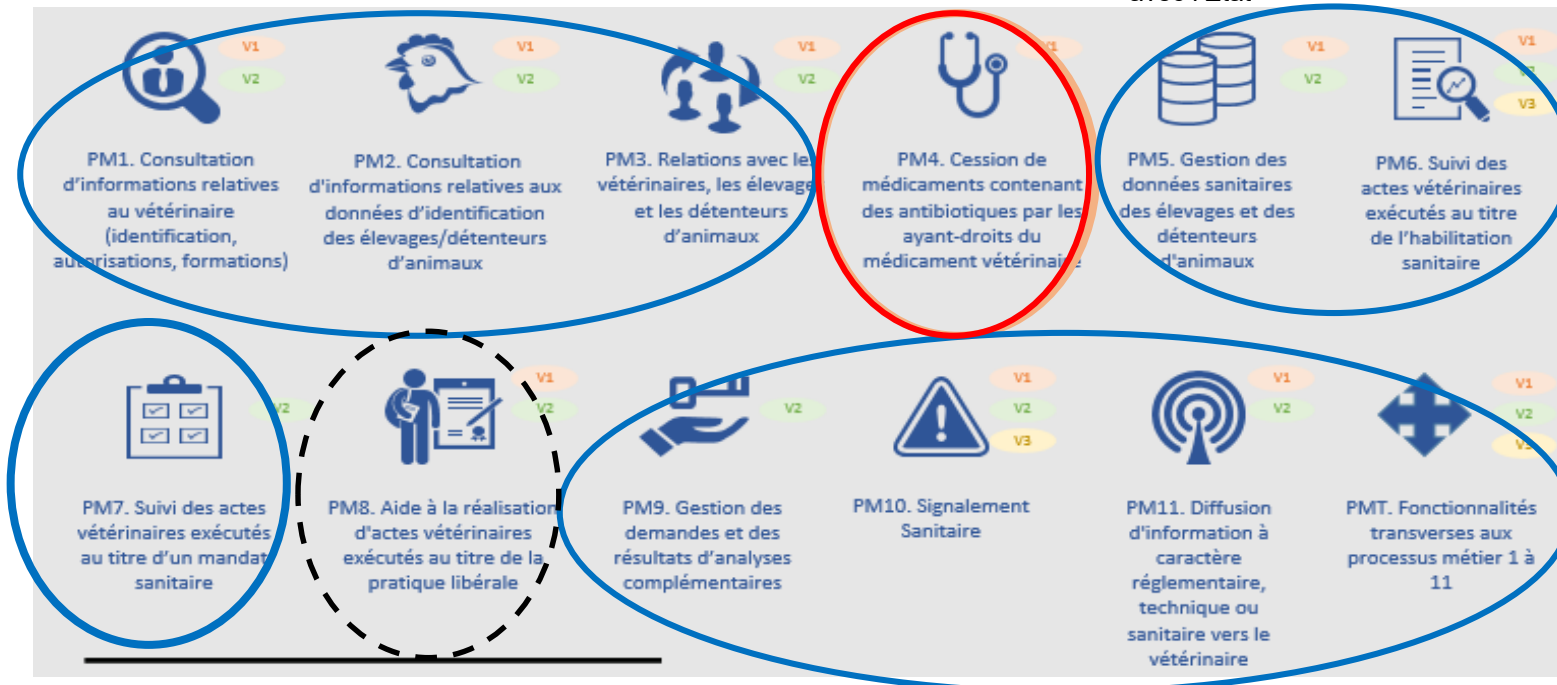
V1
V2
PM1. Consultation d'informations relatives au vétérinaire (identification, autorisations, formations)

V1
V2
PM2. Consultation d'informations relatives aux données d'identification des élevages/détenteurs d'animaux

V1
V2
PM3. Relations avec les vétérinaires, les élevages et les détenteurs d'animaux

V1
PM4. Cession de médicaments contenant des antibiotiques par les ayant-droits du médicament vétérinaire

V1
V2
PM5. Gestion des données sanitaires des élevages et des détenteurs d'animaux

V1
V2
V3
PM6. Suivi des actes vétérinaires exécutés au titre de l'habilitation sanitaire

V2
PM7. Suivi des actes vétérinaires exécutés au titre d'un mandat sanitaire

V1
V2
PM8. Aide à la réalisation d'actes vétérinaires exécutés au titre de la pratique libérale

V2
PM9. Gestion des demandes et des résultats d'analyses complémentaires

V1
V2
V3
PM10. Signalement Sanitaire

V1
V2
PM11. Diffusion d'information à caractère réglementaire, technique ou sanitaire vers le vétérinaire

V1
V2
V3
PMT. Fonctionnalités transverses aux processus métier 1 à 11